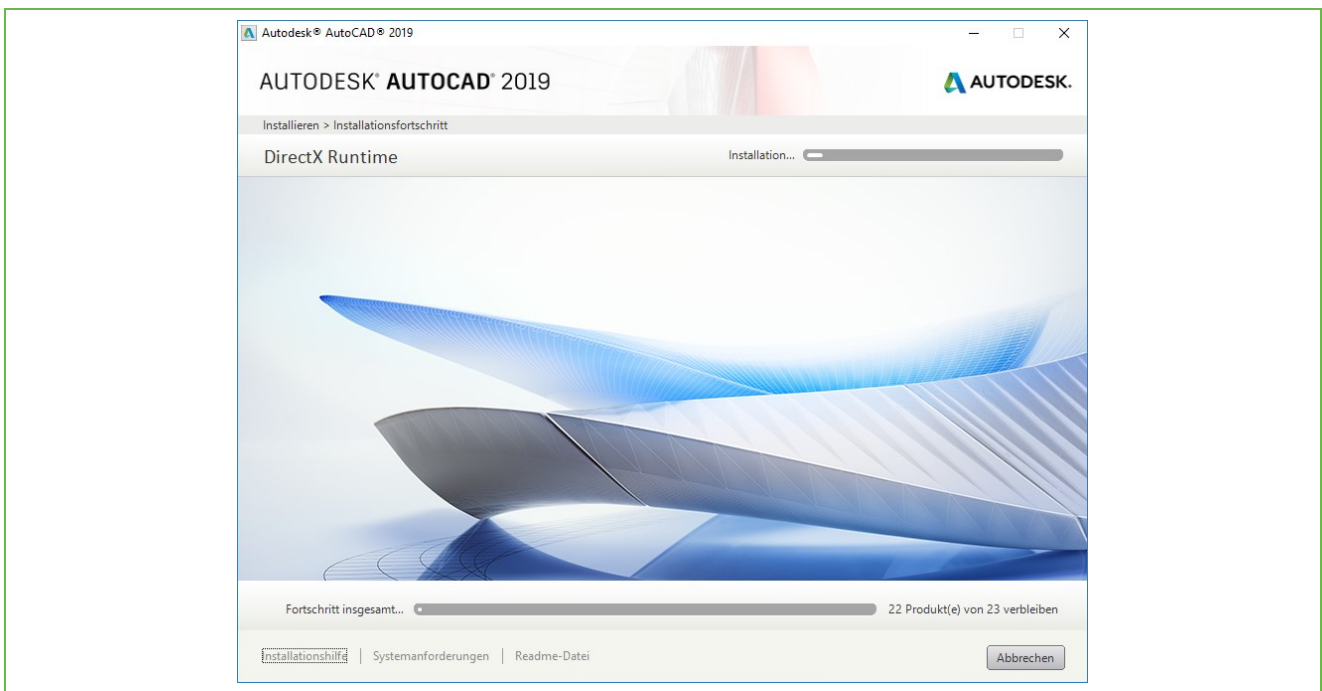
Autodesk® AutoCAD® 2019

AUTODESK® AUTOCAD® 2019

AUTODESK.

Installieren > Installationsfortschritt

DirectX Runtime

Installation...

Fortschritt insgesamt...

22 Produkt(e) von 23 verbleiben

Installationshilfe | Systemanforderungen | Readme-Datei

Abbrechen